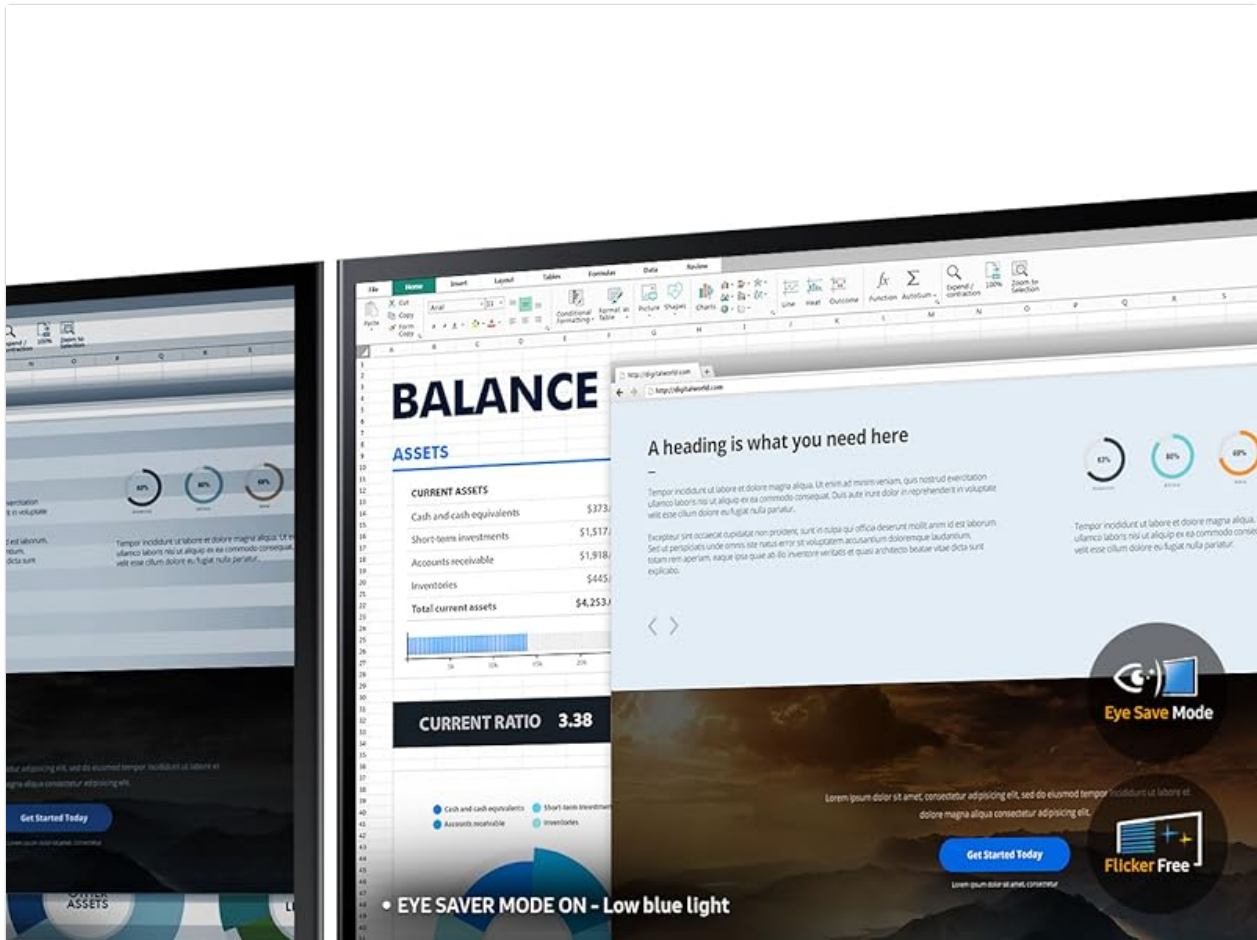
File Home Insert Layout Tables Formulas Data Review

BALANCE

ASSETS

CURRENT ASSETS

Cash and cash equivalents $373,

Short-term investments $1,517,

Accounts receivable $1,918,

Inventories $445,

Total current assets $4,253,

CURRENT RATIO 3.38

Cash and cash equivalents Short-term investments

Accounts receivable Inventories

http://digitalworld.com

A heading is what you need here

Tempor incididunt ut labore et dolore magna aliqua. Ut enim ad minim veniam, quis nostrud exercitation ullamco laboris nisi ut aliquip ex ea commodo consequat. Duis aute irure dolor in reprehenderit in voluptate velit esse cillum dolore eu fugiat nulla pariatur.

Excepteur sint occaecat cupidatat non proident, sunt in culpa qui officia deserunt mollit anim id est laborum. Sed ut perspiciatis unde omnis iste natus error sit voluptatem accusantium doloremque laudantium, totam rem aperiam, eaque ipsa quae ab illo inventore veritatis et quasi architecto beatae vitae dicta sunt explicabo.

Tempor incididunt ut labore et dolore magna aliqua. ullamco laboris nisi ut aliquip ex ea commodo conse velit esse cillum dolore eu fugiat nulla pariatur.

Lorem ipsum dolor sit amet, consectetur adipisicing elit, sed do eiusmod tempor incididunt ut labore et dolore magna aliqua consectetur adipisicing elit.

Get Started Today

Eye Save Mode

Flicker Free

• EYE SAVER MODE ON - Low blue light

Get Started Today

OTHER ASSETS